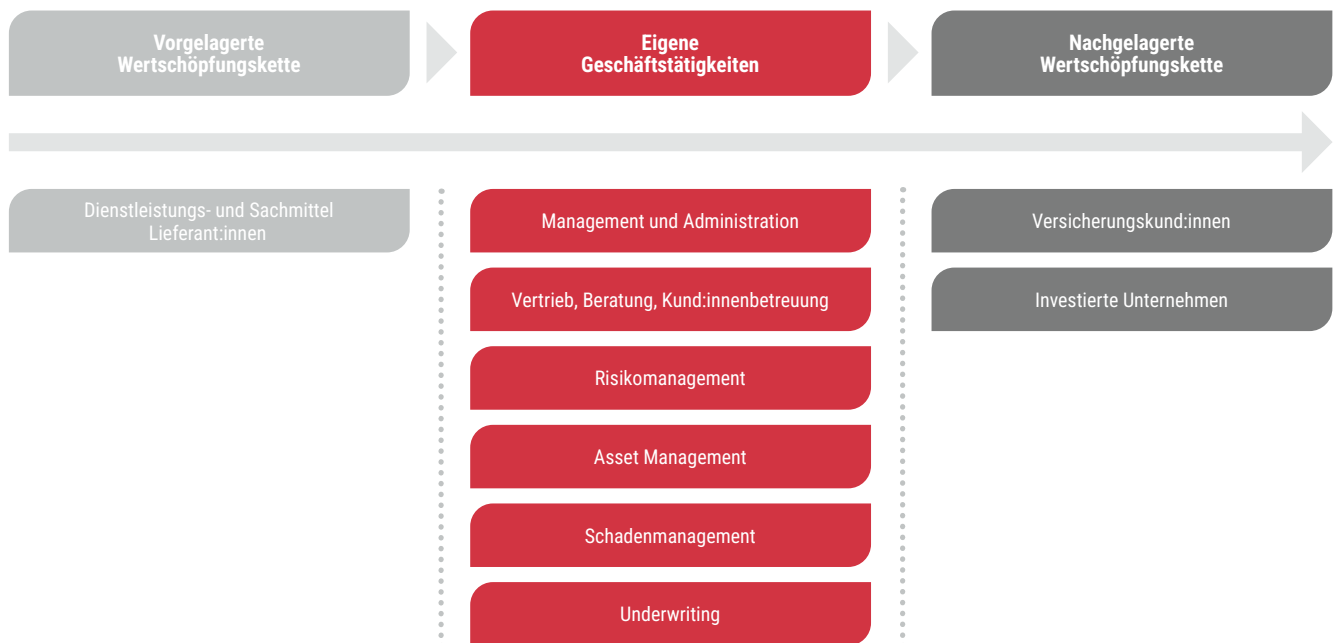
Vorgelagerte Wertschöpfungskette

Eigene Geschäftstätigkeiten

Nachgelagerte Wertschöpfungskette

Dienstleistungs- und Sachmittel Lieferant:innen

Management und Administration

Vertrieb, Beratung, Kund:innenbetreuung

Risikomanagement

Asset Management

Schadenmanagement

Underwriting

Versicherungskund:innen

Investierte Unternehmen